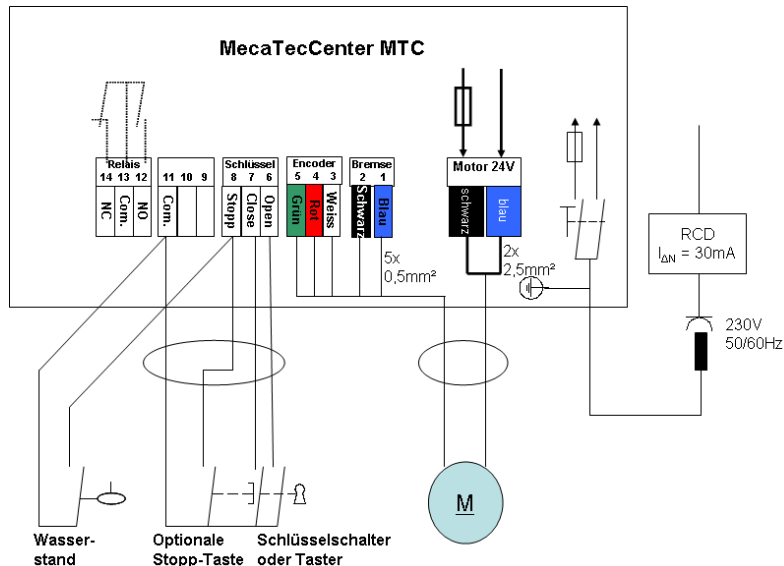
MecaTecCenter MTC

Relais
14 13 12
NC Com. NO

11 10 9
Com.

Schlüssel
8 7 6
Stopp Close Open

Encoder
5 4 3
Grün Rot Weiss

Bremse
2 1
Schwarz Blau

Motor 24V
schwarz blau

5x
0,5mm²

2x
2,5mm²

RCD
$I_{\Delta N}$ = 30mA

230V
50/60Hz

M

Wasserstand

Optionale Stopp-Taste

Schlüsselschalter oder Taster